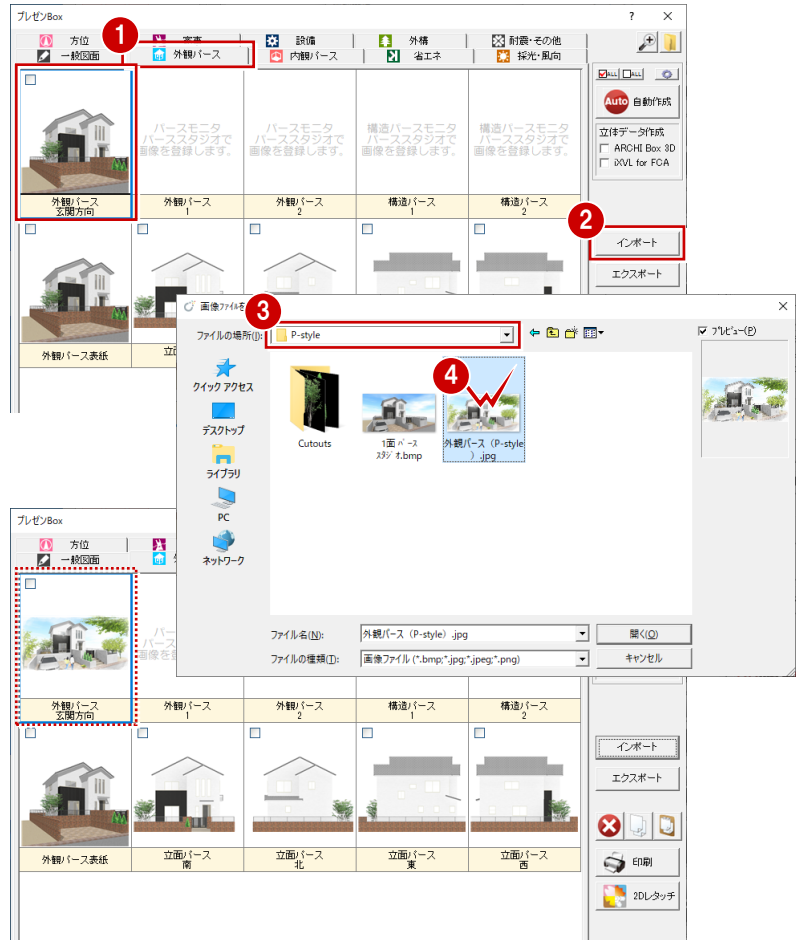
プレゼンBox
? ✕
方位
一般図面
1
立面
外観パース
設備
内観パース
外構
省エネ
耐震・その他
採光・風向
ALL ALL
Auto 自動作成
立体データ作成
ARCHI Box 3D
iXVL for FCA
パースモニタ パーススタジオで 画像を登録します。
パースモニタ パーススタジオで 画像を登録します。
構造パースモニタ パーススタジオで 画像を登録します。
構造パースモニタ パーススタジオで 画像を登録します。
外観パース 玄関方向
外観パース 1
外観パース 2
構造パース 1
構造パース 2
2
インポート
エクスポート
外観パース表紙
立面
画像ファイルを
3
ファイルの場所(I): P-style
プレビュー(P)
クイック アクセス
デスクトップ
ライブラリ
PC
ネットワーク
Cutouts
1面 パース スタジオ.bmp
4
外観パース（P-style）.jpg
ファイル名(N): 外観パース（P-style）.jpg
開く(O)
ファイルの種類(T): 画像ファイル (*.bmp;*.jpg;*.jpeg;*.png)
キャンセル
プレゼンBox
方位
一般図面
外観パース 玄関方向
外観パース 1
外観パース 2
構造パース 1
構造パース 2
インポート
エクスポート
外観パース表紙
立面パース 南
立面パース 北
立面パース 東
立面パース 西
印刷
2Dレタッチ